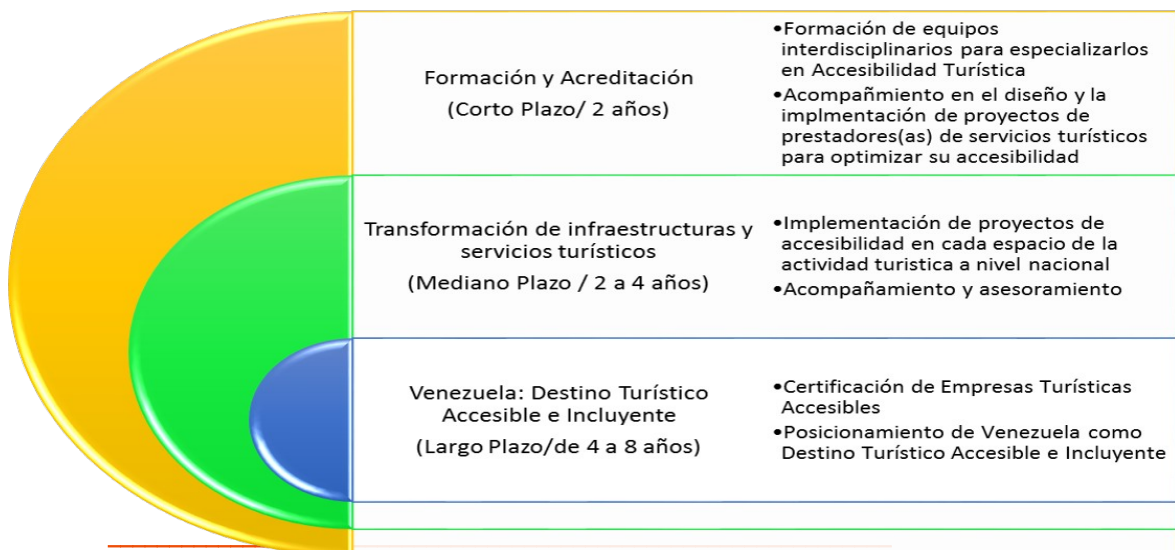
Formación y Acreditación
(Corto Plazo/ 2 años)

•Formación de equipos interdisciplinarios para especializarlos en Accesibilidad Turística
•Acompañmiento en el diseño y la implmentación de proyectos de prestadores(as) de servicios turísticos para optimizar su accesibilidad

Transformación de infraestructuras y servicios turísticos
(Mediano Plazo / 2 a 4 años)

•Implementación de proyectos de accesibilidad en cada espacio de la actividad turistica a nivel nacional
•Acompañamiento y asesoramiento

Venezuela: Destino Turístico Accesible e Incluyente
(Largo Plazo/de 4 a 8 años)

•Certificación de Empresas Turísticas Accesibles
•Posicionamiento de Venezuela como Destino Turístico Accesible e Incluyente